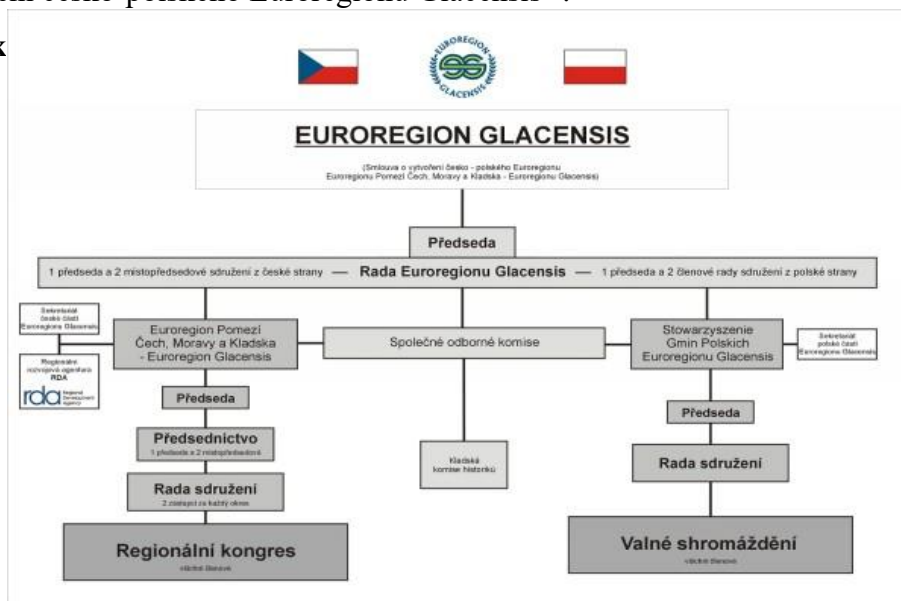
k

EUROREGION GLACENSIS

EUROREGION GLACENSIS

(Smlouva o vytvoření česko - polského Euroregionu Euroregionu Pomezí Čech, Moravy a Kladska - Euroregionu Glacensis)

Předseda

1 předseda a 2 místopředsedové sdružení z české strany — Rada Euroregionu Glacensis — 1 předseda a 2 členové rady sdružení z polské strany

Sekretariát české části Euroregionu Glacensis

Regionální rozvojová agentura RDA

rda Regional Development Agency

Euroregion Pomezí Čech, Moravy a Kladska - Euroregion Glacensis

Společné odborné komise

Stowarzyszenie Gmin Polskich Euroregionu Glacensis

Sekretariát polské části Euroregionu Glacensis

Předseda

Předsednictvo
1 předseda a 2 místopředsedové

Kladská komise historiků

Předseda

Rada sdružení

Rada sdružení
2 zástupci za každý okres

Regionální kongres
všichni členové

Valné shromáždění
všichni členové